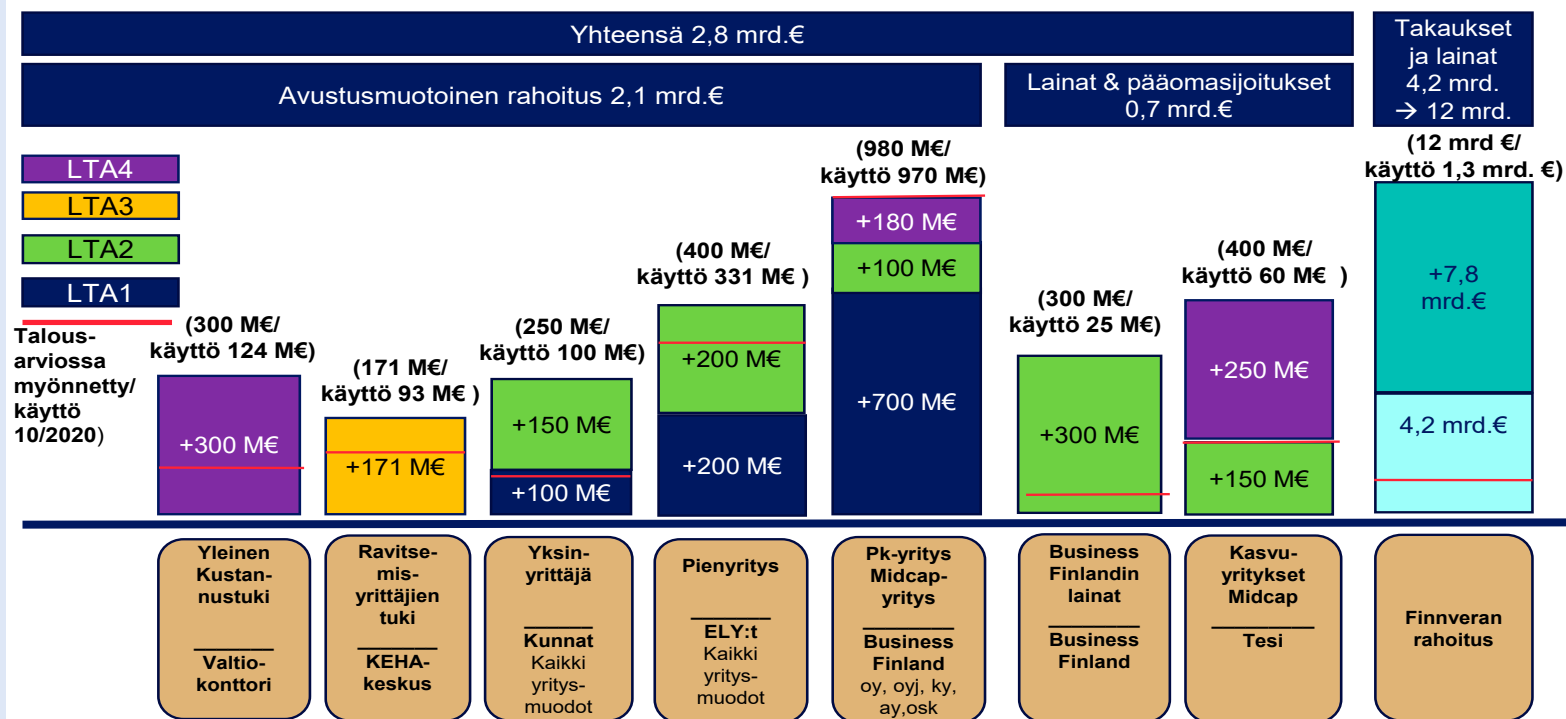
Yhteensä 2,8 mrd.€

Takaukset ja lainat 4,2 mrd. → 12 mrd.

Avustusmuotoinen rahoitus 2,1 mrd.€

Lainat & pääomasijoitukset 0,7 mrd.€

LTA4
LTA3
LTA2
LTA1

Talousarviossa myönnetty/ käyttö 10/2020)

(300 M€/ käyttö 124 M€)
+300 M€

(171 M€/ käyttö 93 M€ )
+171 M€

(250 M€/ käyttö 100 M€)
+150 M€
+100 M€

(400 M€/ käyttö 331 M€ )
+200 M€
+200 M€

(980 M€/ käyttö 970 M€)
+180 M€
+100 M€
+700 M€

(300 M€/ käyttö 25 M€)
+300 M€

(400 M€/ käyttö 60 M€ )
+250 M€
+150 M€

(12 mrd €/ käyttö 1,3 mrd. €)
+7,8 mrd.€
4,2 mrd.€

Yleinen Kustannustuki
Valtiokonttori

Ravitsemisyrittäjien tuki
KEHA-keskus

Yksinyrittäjä
Kunnat
Kaikki yritysmuodot

Pienyritys
ELY:t
Kaikki yritysmuodot

Pk-yritys Midcap-yritys
Business Finland
oy, oyj, ky, ay,osk

Business Finlandin lainat
Business Finland

Kasvuyritykset Midcap
Tesi

Finnveran rahoitus